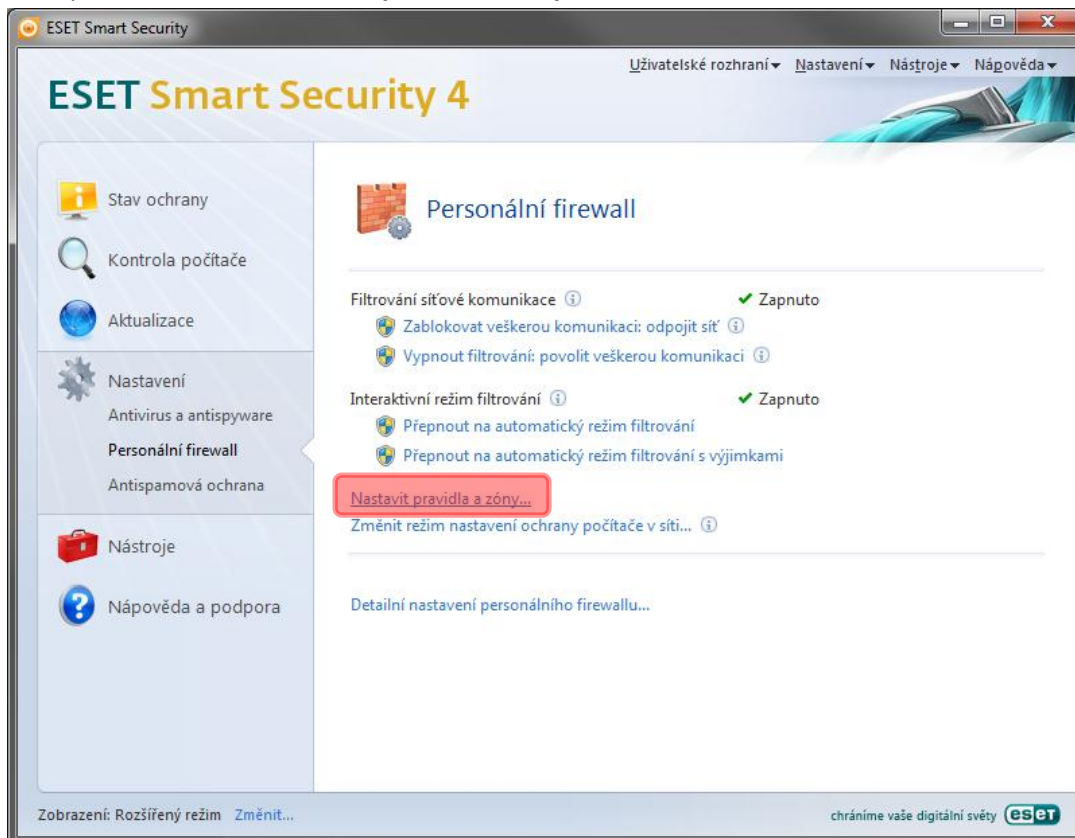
ESET Smart Security

Uživatelské rozhraní ▾ Nastavení ▾ Nástroje ▾ Nápověda ▾

ESET Smart Security 4

Stav ochrany

Kontrola počítače

Aktualizace

Nastavení

Antivirus a antispyware

Personální firewall

Antispamová ochrana

Nástroje

Nápověda a podpora

Personální firewall

Filtrování síťové komunikace ⓘ ✔ Zapnuto

Zablokovat veškerou komunikaci: odpojit síť ⓘ

Vypnout filtrování: povolit veškerou komunikaci ⓘ

Interaktivní režim filtrování ⓘ ✔ Zapnuto

Přepnout na automatický režim filtrování

Přepnout na automatický režim filtrování s výjimkami

Nastavit pravidla a zóny...

Změnit režim nastavení ochrany počítače v síti... ⓘ

Detailní nastavení personálního firewallu...

Zobrazení: Rozšířený režim Změnit...

chráníme vaše digitální světy eset